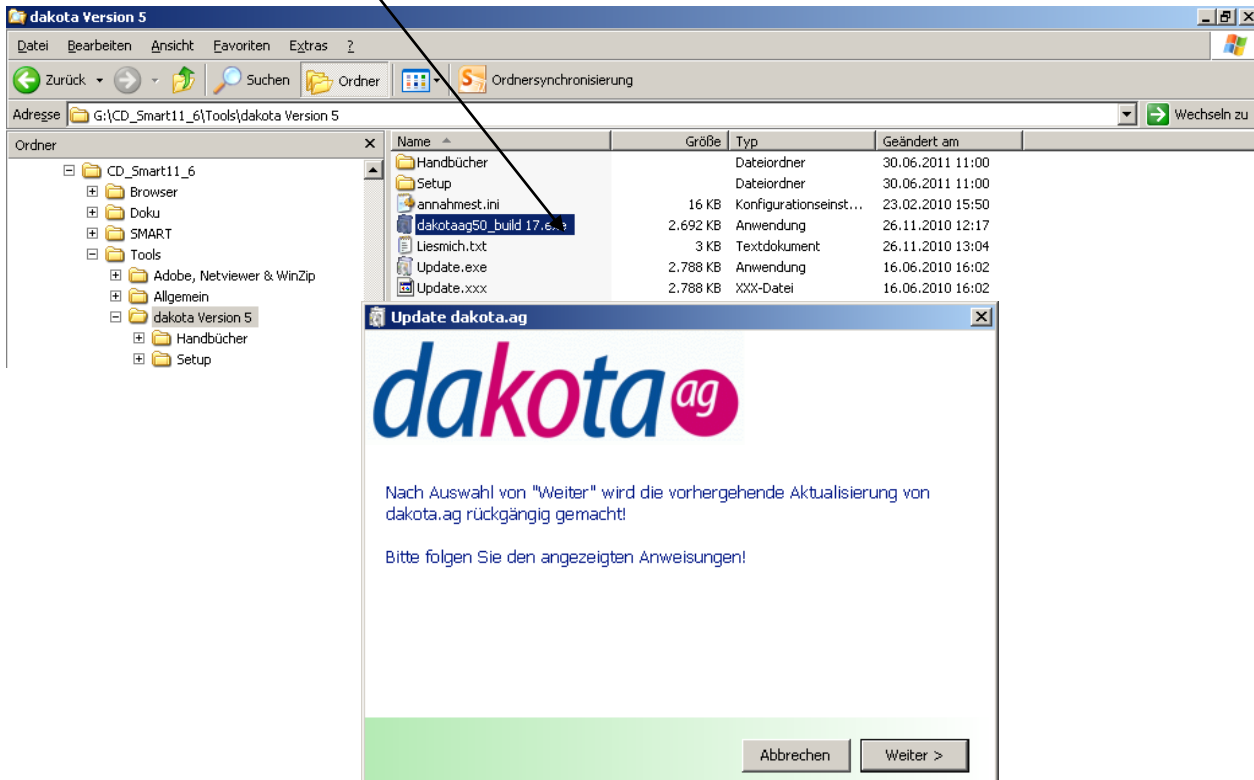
dakota Version 5

Datei Bearbeiten Ansicht Favoriten Extras ?

Zurück Suchen Ordner Ordnersynchronisierung

Adresse G:\CD_Smart11_6\Tools\dakota Version 5 Wechseln zu

Ordner

CD_Smart11_6
Browser
Doku
SMART
Tools
Adobe, Netviewer & WinZip
Allgemein
dakota Version 5
Handbücher
Setup

| Name | Größe | Typ | Geändert am |
|---|---|---|---|
| Handbücher | | Dateiordner | 30.06.2011 11:00 |
| Setup | | Dateiordner | 30.06.2011 11:00 |
| annahmest.ini | 16 KB | Konfigurationseinst... | 23.02.2010 15:50 |
| dakotaag50_build 17.exe | 2.692 KB | Anwendung | 26.11.2010 12:17 |
| Liesmich.txt | 3 KB | Textdokument | 26.11.2010 13:04 |
| Update.exe | 2.788 KB | Anwendung | 16.06.2010 16:02 |
| Update.xxx | 2.788 KB | XXX-Datei | 16.06.2010 16:02 |

Update dakota.ag

dakota ag

Nach Auswahl von "Weiter" wird die vorhergehende Aktualisierung von dakota.ag rückgängig gemacht!

Bitte folgen Sie den angezeigten Anweisungen!

Abbrechen Weiter >